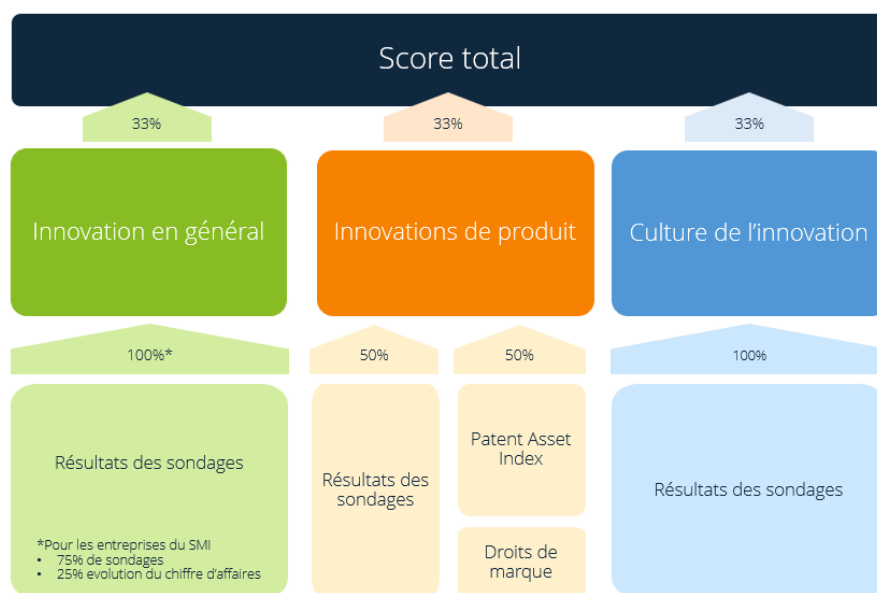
Score total

33%

33%

33%

Innovation en général

Innovations de produit

Culture de l'innovation

100%*

50%

50%

100%

Résultats des sondages

*Pour les entreprises du SMI
• 75% de sondages
• 25% evolution du chiffre d'affaires

Résultats des sondages

Patent Asset Index

Droits de marque

Résultats des sondages